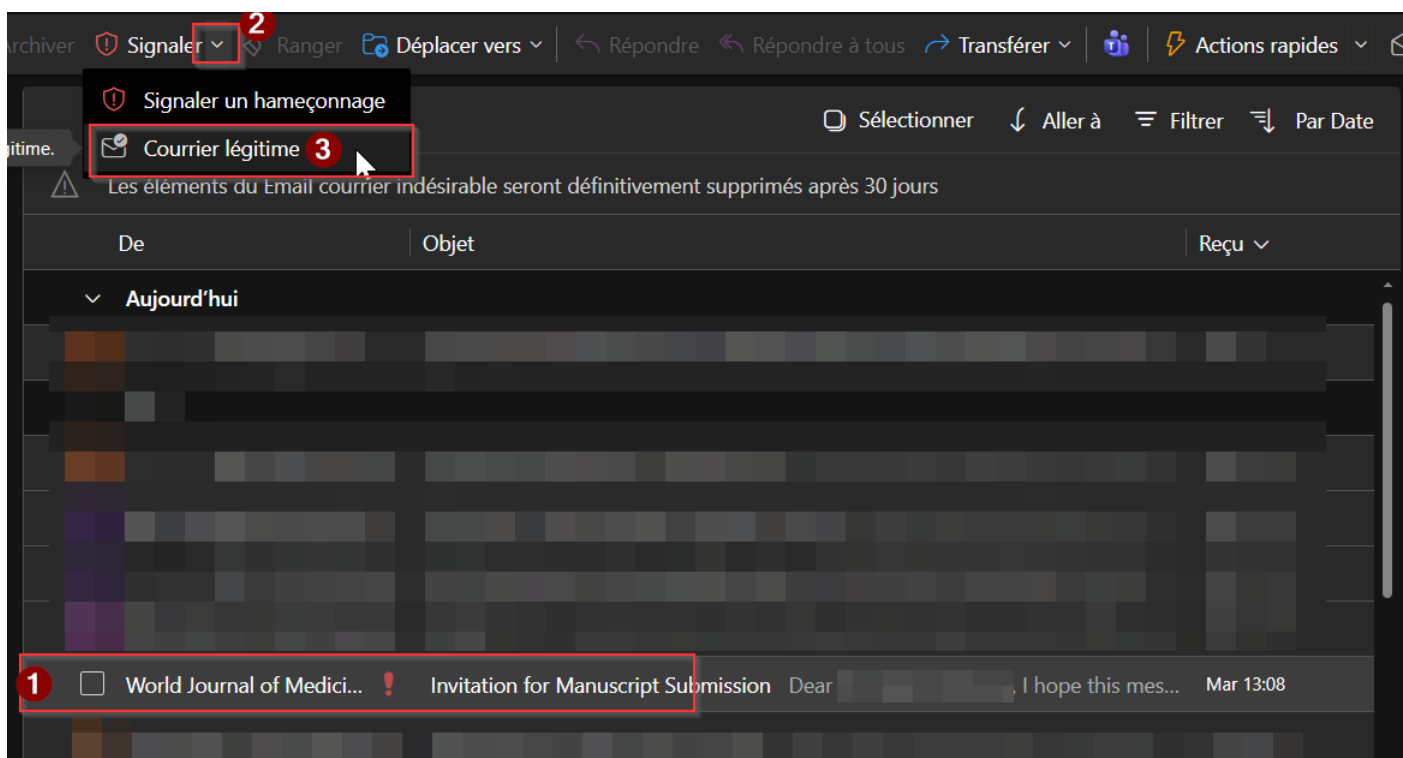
Archiver Signaler 2 Ranger Déplacer vers Répondre Répondre à tous Transférer Actions rapides

Signaler un hameçonnage

itime. Courrier légitime 3

Sélectionner Aller à Filtrer Par Date

Les éléments du Email courrier indésirable seront définitivement supprimés après 30 jours

| De | Objet | Reçu |
|---|---|---|

Aujourd'hui

1 World Journal of Medici... ! Invitation for Manuscript Submission Dear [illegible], I hope this mes... Mar 13:08